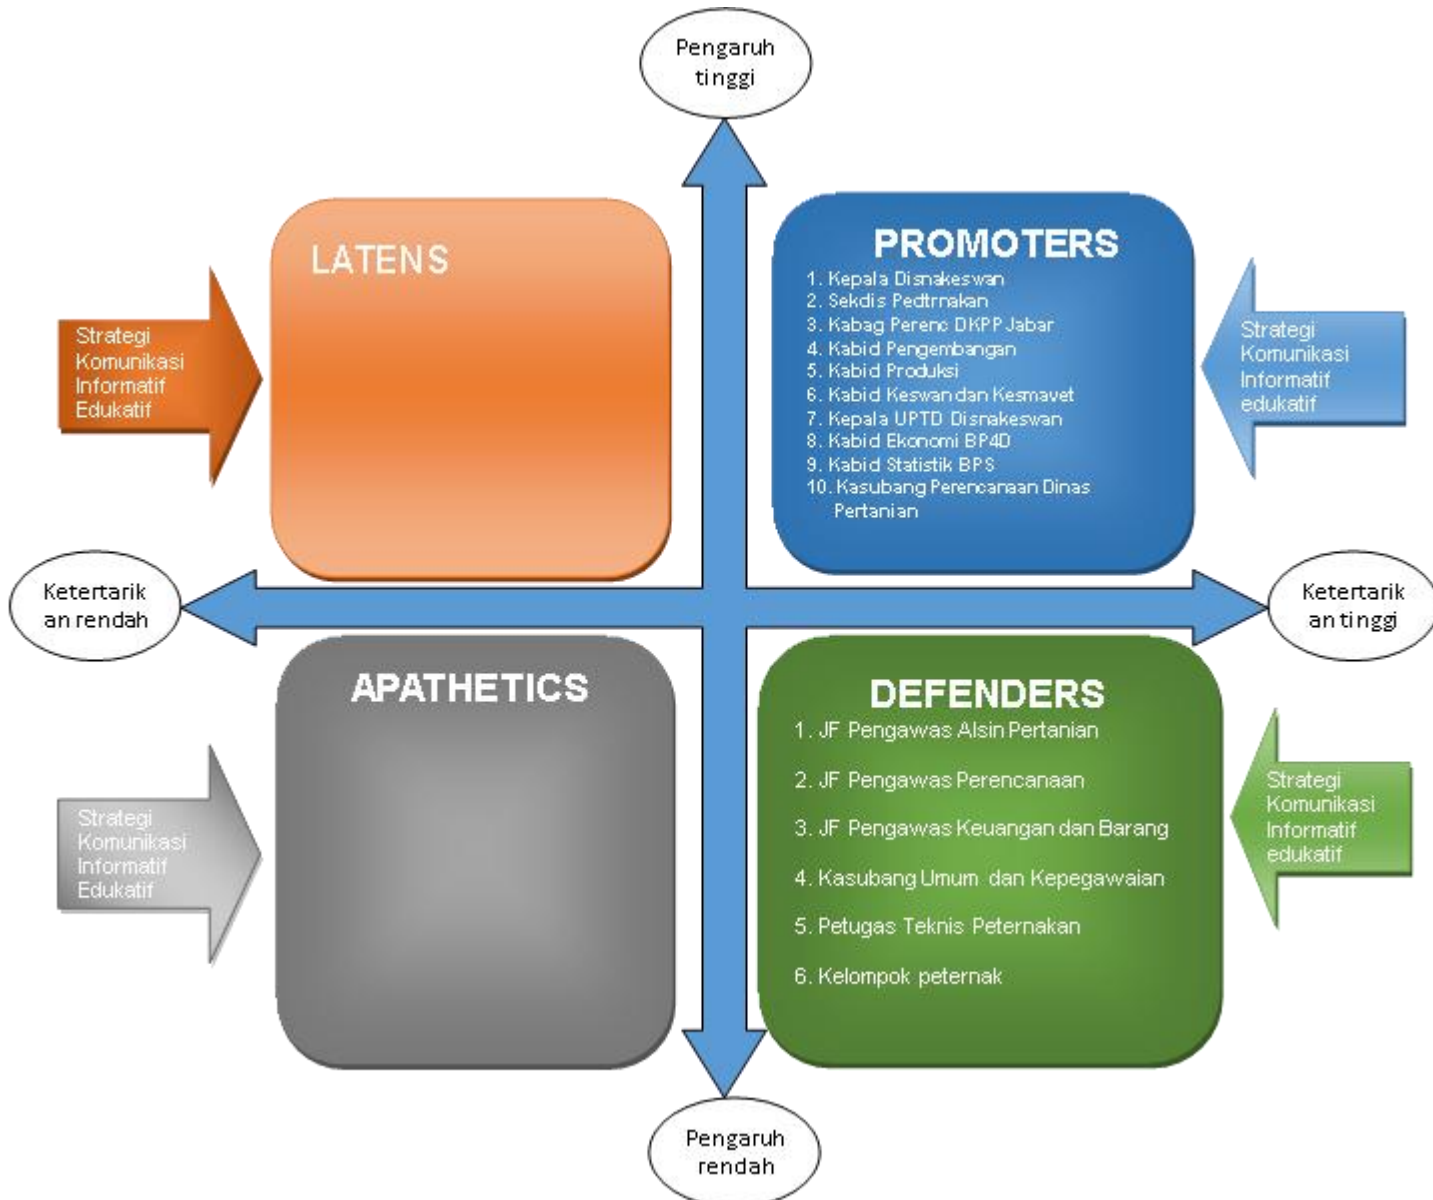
Pengaruh tinggi

LATENS

Strategi Komunikasi Informatif Edukatif

PROMOTERS

1. Kepala Disnakeswan
2. Sekdis Pedtrnakan
3. Kabag Perenc DKPP Jabar
4. Kabid Pengembangan
5. Kabid Produksi
6. Kabid Keswan dan Kesmavet
7. Kepala UPTD Disnakeswan
8. Kabid Ekonomi BP4D
9. Kabid Statistik BPS
10. Kasubang Perencanaan Dinas Pertanian

Strategi Komunikasi Informatif edukatif

Ketertarikan rendah

Ketertarikan tinggi

APATHETICS

Strategi Komunikasi Informatif Edukatif

DEFENDERS

1. JF Pengawas Alsin Pertanian
2. JF Pengawas Perencanaan
3. JF Pengawas Keuangan dan Barang
4. Kasubang Umum dan Kepegawaian
5. Petugas Teknis Peternakan
6. Kelompok peternak

Strategi Komunikasi Informatif edukatif

Pengaruh rendah